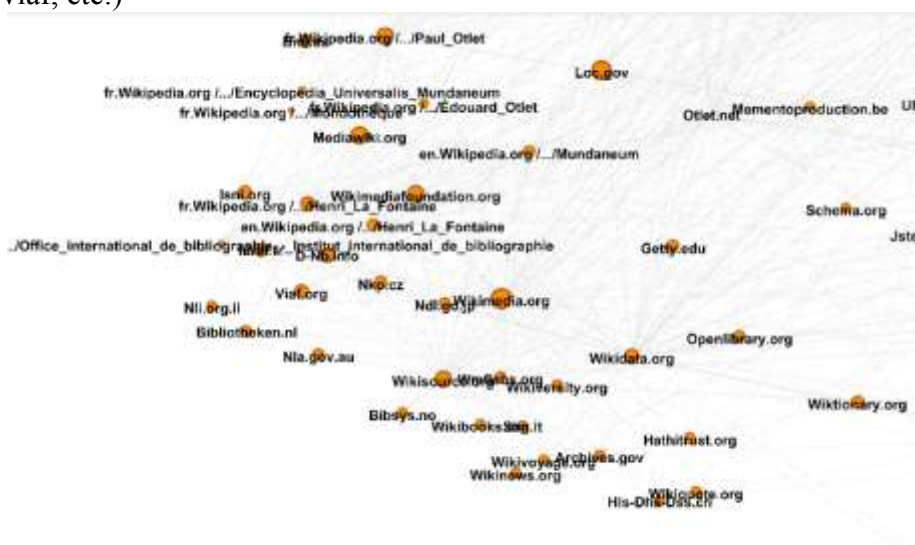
viaf, etc.)

fr.Wikipedia.org /.../Paul_Otlet
Loc.gov
fr.Wikipedia.org /.../Encyclopedia_Universalis_Mundaneum
fr.Wikipedia.org /.../Edouard_Otlet
fr.Wikipedia.org /.../Mondotheque
Otlet.net
Mementoproduction.be
Mediawiki.org
en.Wikipedia.org /.../Mundaneum
Isni.org
Wikimediafoundation.org
fr.Wikipedia.org /.../Henri_La_Fontaine
en.Wikipedia.org /.../Henri_La_Fontaine
Schema.org
../Office_international_de_bibliographie
Institut_international_de_bibliographie
D-Nb.info
Getty.edu
Nkp.cz
Viaf.org
Ndl.go.jp
Wikimedia.org
Nli.org.il
Bibliotheken.nl
Openlibrary.org
Nla.gov.au
Wikidata.org
Wikisource.org
Wikipedia.org
Wikiversity.org
Wiktionary.org
Bibsys.no
Wikibooks.org
Sbn.it
Hathitrust.org
Archives.gov
Wikivoyage.org
Wikinews.org
Wikiquote.org
His-Dhs-Dss.ch